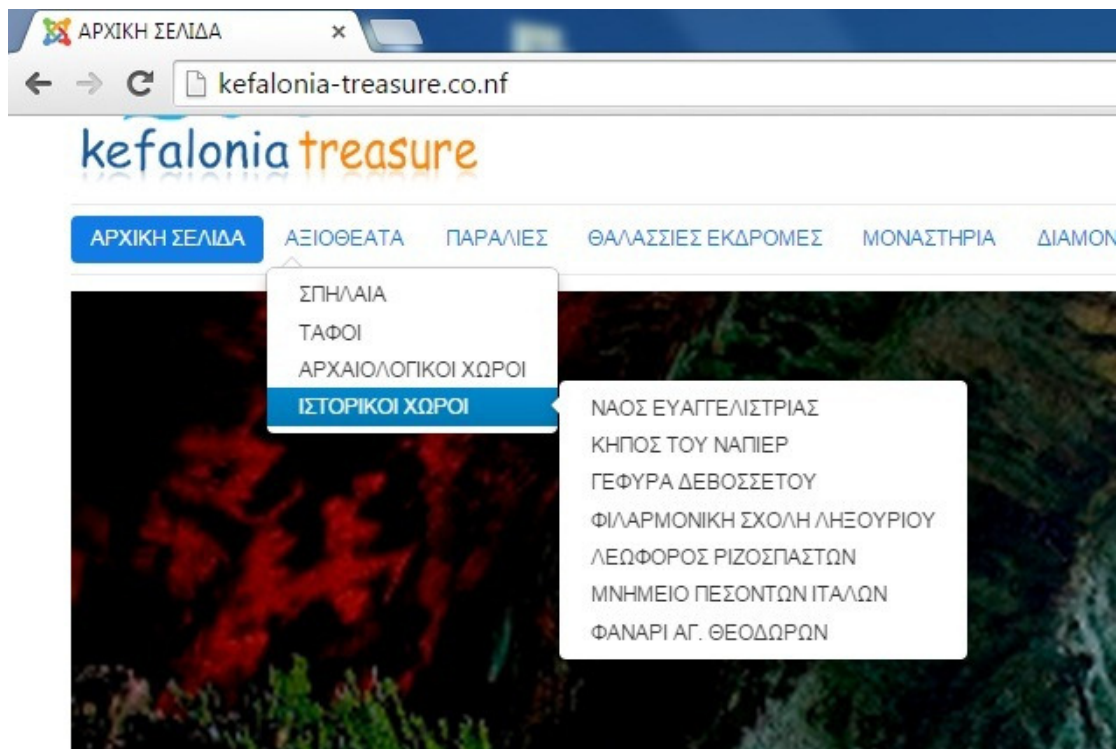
ΑΡΧΙΚΗ ΣΕΛΙΔΑ ×

kefalonia-treasure.co.nf

kefalonia treasure

ΑΡΧΙΚΗ ΣΕΛΙΔΑ ΑΞΙΟΘΕΑΤΑ ΠΑΡΑΛΙΕΣ ΘΑΛΑΣΣΙΕΣ ΕΚΔΡΟΜΕΣ ΜΟΝΑΣΤΗΡΙΑ ΔΙΑΜΟΝ

ΣΠΗΛΑΙΑ
ΤΑΦΟΙ
ΑΡΧΑΙΟΛΟΓΙΚΟΙ ΧΩΡΟΙ
ΙΣΤΟΡΙΚΟΙ ΧΩΡΟΙ

ΝΑΟΣ ΕΥΑΓΓΕΛΙΣΤΡΙΑΣ
ΚΗΠΟΣ ΤΟΥ ΝΑΠΙΕΡ
ΓΕΦΥΡΑ ΔΕΒΟΣΣΕΤΟΥ
ΦΙΛΑΡΜΟΝΙΚΗ ΣΧΟΛΗ ΛΗΞΟΥΡΙΟΥ
ΛΕΩΦΟΡΟΣ ΡΙΖΟΣΠΑΣΤΩΝ
ΜΝΗΜΕΙΟ ΠΕΣΟΝΤΩΝ ΙΤΑΛΩΝ
ΦΑΝΑΡΙ ΑΓ. ΘΕΟΔΩΡΩΝ